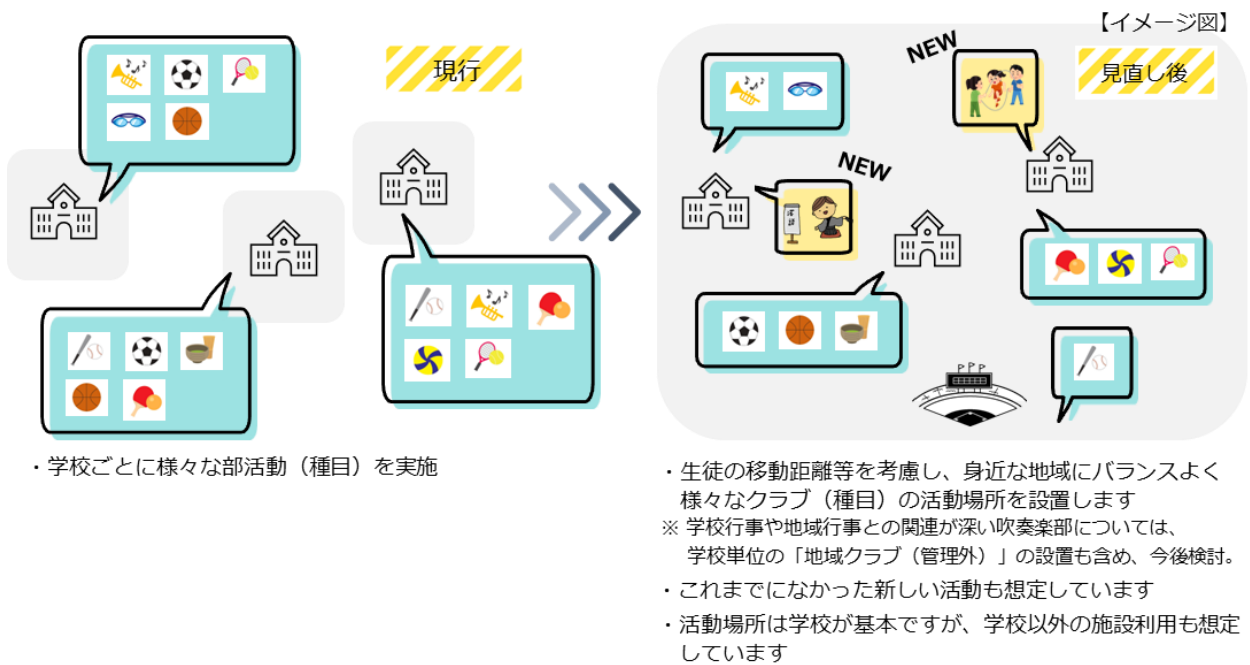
【イメージ図】

現行

見直し後

NEW

NEW

・学校ごとに様々な部活動（種目）を実施

・生徒の移動距離等を考慮し、身近な地域にバランスよく様々なクラブ（種目）の活動場所を設置します
※ 学校行事や地域行事との関連が深い吹奏楽部については、学校単位の「地域クラブ（管理外）」の設置も含め、今後検討。

・これまでになかった新しい活動も想定しています

・活動場所は学校が基本ですが、学校以外の施設利用も想定しています